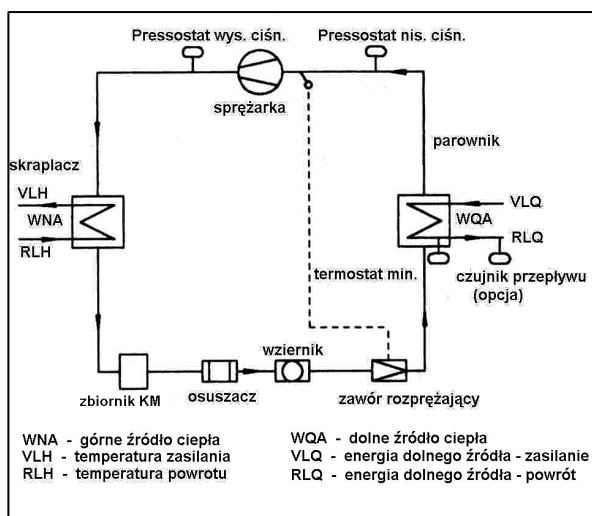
Pressostat wys. ciśn.

Pressostat nis. ciśn.

sprężarka

skraplacz

parownik

VLH

WNA

RLH

VLQ

WQA

RLQ

termostat min.

czujnik przepływu (opcja)

wziernik

zbiornik KM

osuszacz

zawór rozprężający

WNA - górne źródło ciepła
VLH - temperatura zasilania
RLH - temperatura powrotu

WQA - dolne źródło ciepła
VLQ - energia dolnego źródła - zasilanie
RLQ - energia dolnego źródła - powrót